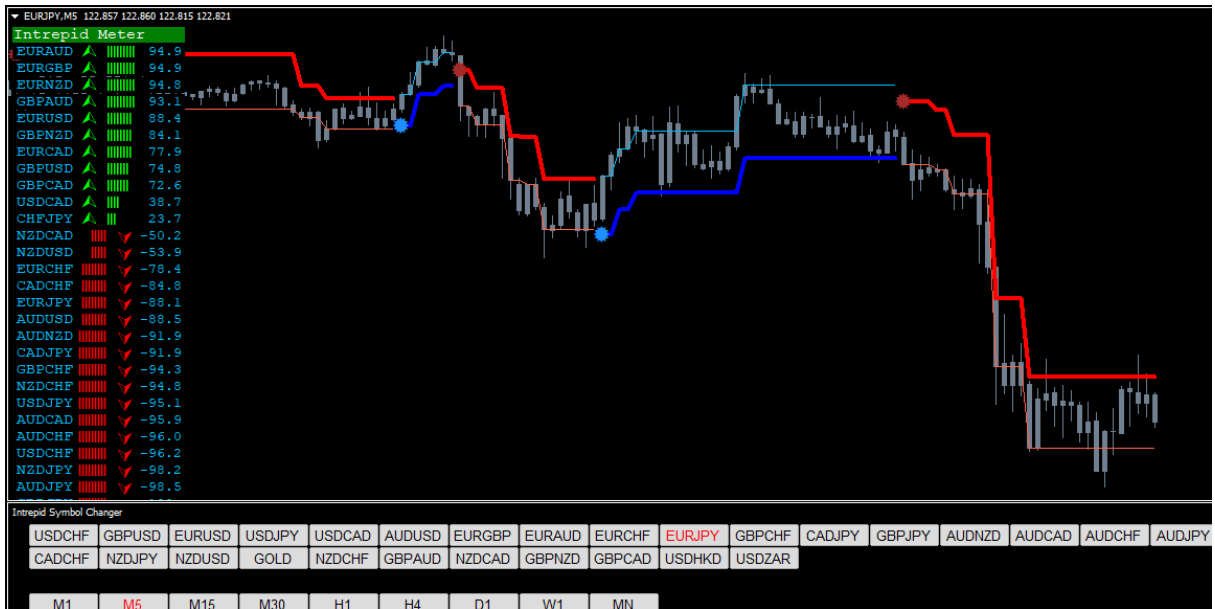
EURJPY,M5 122.857 122.860 122.815 122.821

Intrepid Meter

EURAUD 94.9
EURGBP 94.9
EURNZD 94.8
GBPAUD 93.1
EURUSD 88.4
GBPNZD 84.1
EURCAD 77.9
GBPUSD 74.8
GBPCAD 72.6
USDCAD 38.7
CHFJPY 23.7
NZDCAD -50.2
NZDUSD -53.9
EURCHF -78.4
CADCHF -84.8
EURJPY -88.1
AUDUSD -88.5
AUDNZD -91.9
CADJPY -91.9
GBPCHF -94.3
NZDCHF -94.8
USDJPY -95.1
AUDCAD -95.9
AUDCHF -96.0
USDCHF -96.2
NZDJPY -98.2
AUDJPY -98.5

Intrepid Symbol Changer

USDCHF GBPUSD EURUSD USDJPY USDCAD AUDUSD EURGBP EURAUD EURCHF EURJPY GBPCHF CADJPY GBPJPY AUDNZD AUDCAD AUDCHF AUDJPY
CADCHF NZDJPY NZDUSD GOLD NZDCHF GBPAUD NZDCAD GBPNZD GBPCAD USDHKD USDZAR

M1 M5 M15 M30 H1 H4 D1 W1 MN